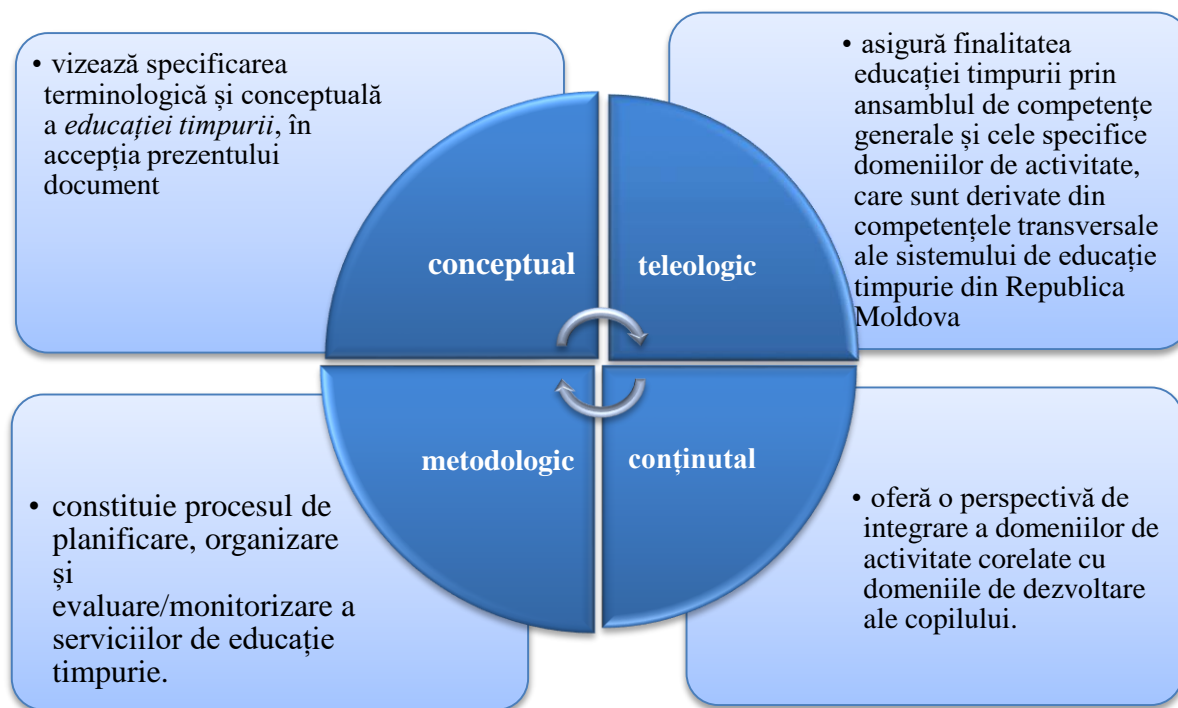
• vizează specificarea terminologică și conceptuală a *educației timpurii*, în accepția prezentului document

• asigură finalitatea educației timpurii prin ansamblul de competențe generale și cele specifice domeniilor de activitate, care sunt derivate din competențele transversale ale sistemului de educație timpurie din Republica Moldova

conceptual

teleologic

metodologic

conținutal

• constituie procesul de planificare, organizare și evaluare/monitorizare a serviciilor de educație timpurie.

• oferă o perspectivă de integrare a domeniilor de activitate corelate cu domeniile de dezvoltare ale copilului.